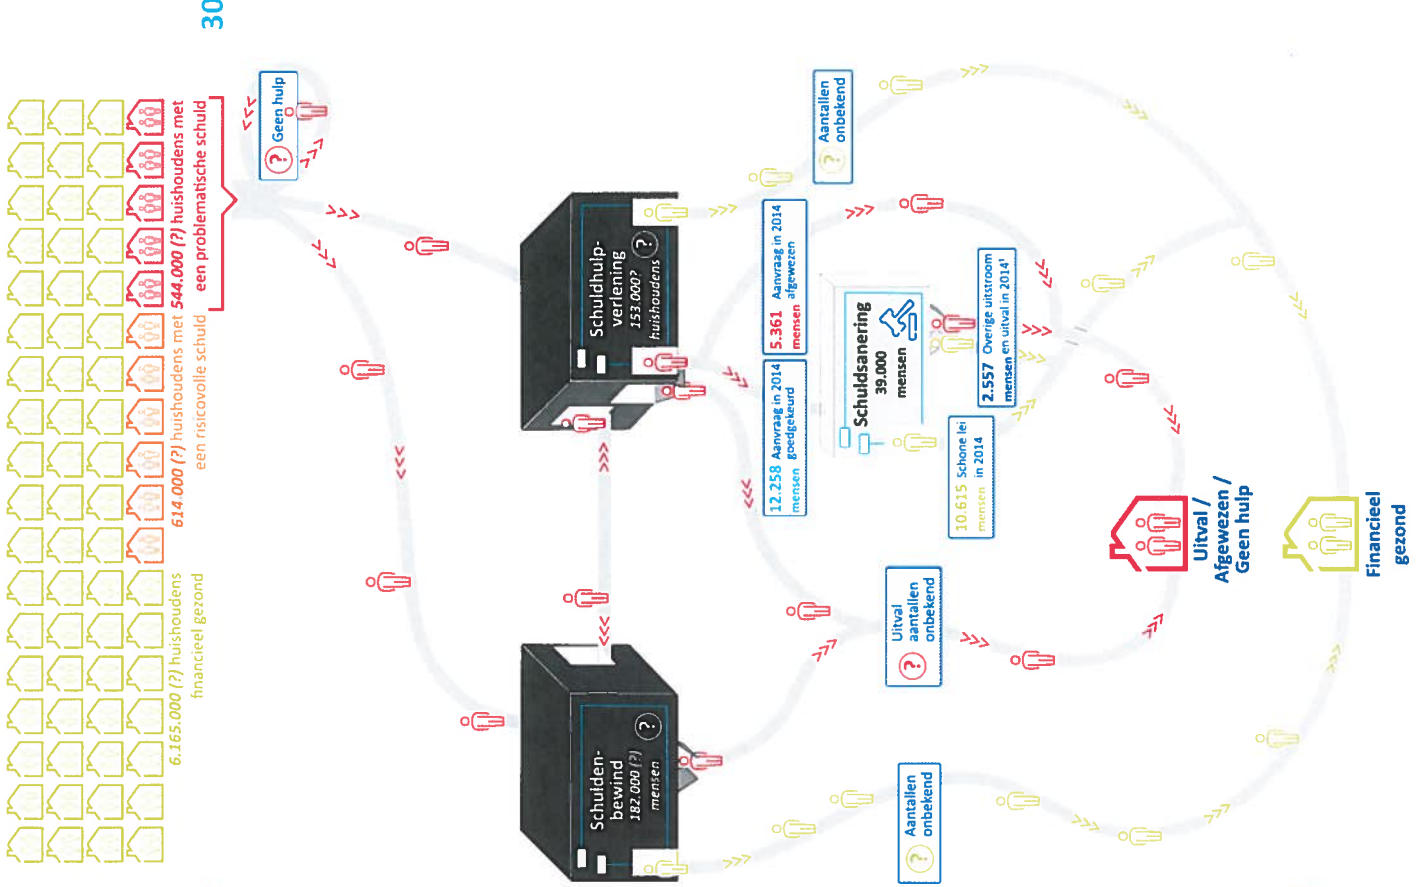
30

544.000 (?) huishoudens met een problematische schuld

614.000 (?) huishoudens met een risicovolle schuld

6.165.000 (?) huishoudens financieel gezond

Geen hulp

Schuldhulpverlening 153.000? huishoudens

Schuldenbewind 182.000 (?) mensen

Aantallen onbekend

5.361 Aanvraag in 2014 mensen afgewezen

12.258 Aanvraag in 2014 mensen goedgekeurd

Schuldsanering 39.000 mensen

2.557 Overige uitstroom mensen en uitval in 2014

10.615 Schone lei mensen in 2014

Uitval aantallen onbekend

Aantallen onbekend

Uitval / Afgewezen / Geen hulp

Financieel gezond